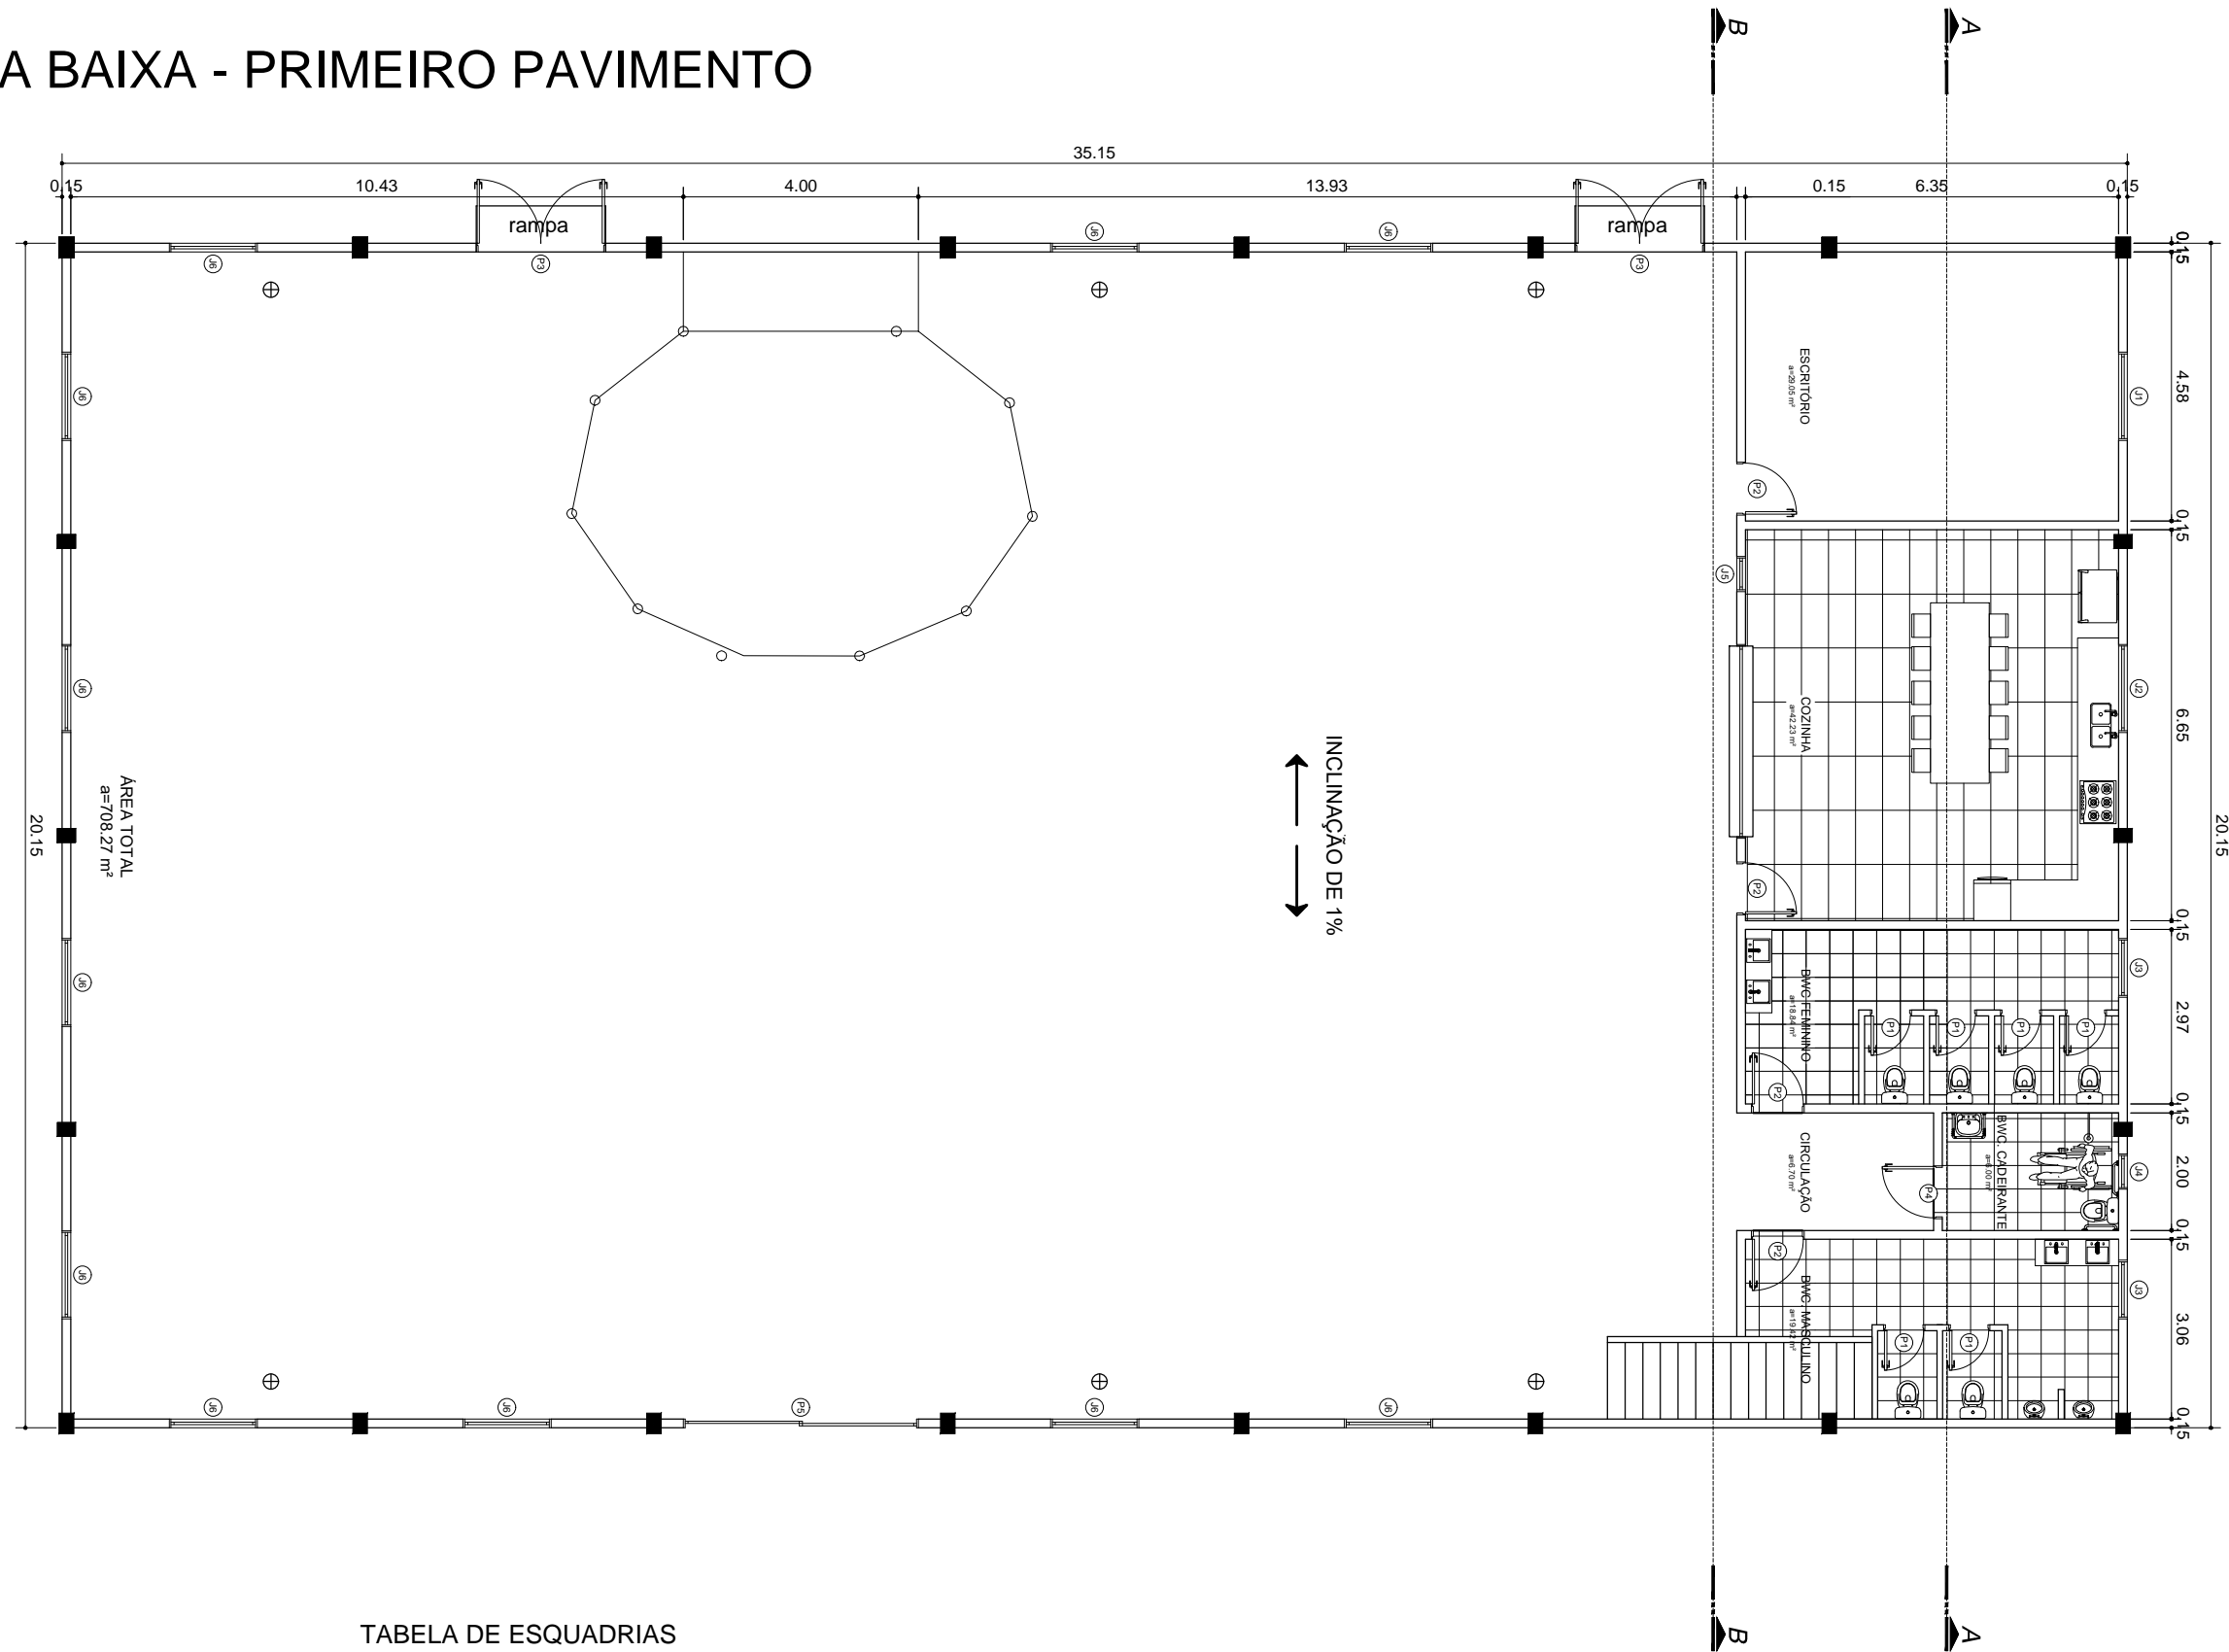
A BAIXA - PRIMEIRO PAVIMENTO

B
A

35.15
0.15
10.43
4.00
13.93
0.15
6.35
0.15

rampa
rampa

J6
J6
J6
P3
P3

0.15
4.58
0.15
6.65
0.15
2.97
0.15
2.00
0.15
3.06
0.15

20.15
20.15

ESCRITÓRIO
a=29.05 m²

J1
P2
J5

COZINHA
a=42.23 m²

J2
P2

INCLINAÇÃO DE 1%

ÁREA TOTAL
a=708.27 m²

J6
J6
J6
J6

BWC. FEMININO
a=18.84 m²

J3
P1
P1
P1
P1
P2

CIRCULAÇÃO
a=6.70 m²

BWC. CADEIRANTE
a=4.00 m²

P4
J4

P2

BWC. MASCULINO
a=19.42 m²

J3
P1
P1

J6
J6
P5
J6
J6

B
A

TABELA DE ESQUADRIAS